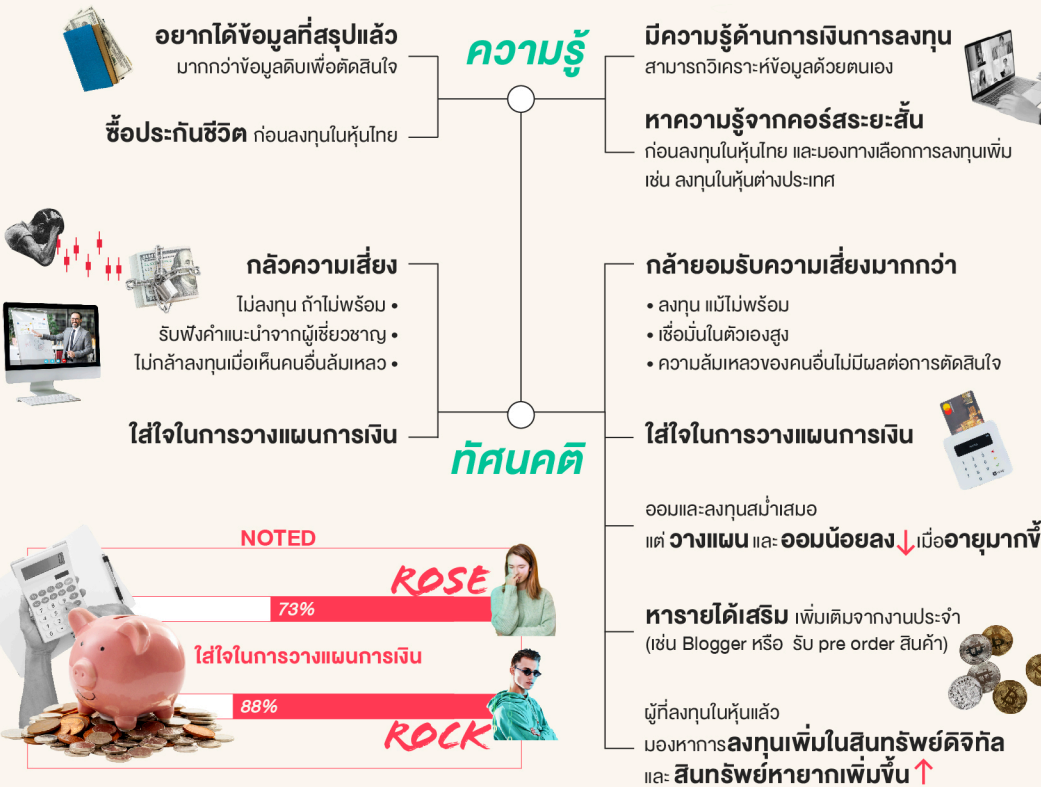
ความรู้

อยากได้ข้อมูลที่สรุปแล้ว
มากกว่าข้อมูลดิบเพื่อตัดสินใจ

ซื้อประกันชีวิต ก่อนลงทุนในหุ้นไทย

มีความรู้ด้านการเงินการลงทุน
สามารถวิเคราะห์ข้อมูลด้วยตนเอง

หาความรู้จากคอร์สระยะสั้น
ก่อนลงทุนในหุ้นไทย และมองทางเลือกการลงทุนเพิ่ม เช่น ลงทุนในหุ้นต่างประเทศ

กลัวความเสี่ยง

ไม่ลงทุน ถ้าไม่พร้อม •
รับฟังคำแนะนำจากผู้เชี่ยวชาญ •
ไม่กล้าลงทุนเมื่อเห็นคนอื่นล้มเหลว •

ใส่ใจในการวางแผนการเงิน

กล้ายอมรับความเสี่ยงมากกว่า

• ลงทุน แม้ไม่พร้อม
• เชื่อมั่นในตัวเองสูง
• ความล้มเหลวของคนอื่นไม่มีผลต่อการตัดสินใจ

ทัศนคติ

ใส่ใจในการวางแผนการเงิน

ออมและลงทุนสม่ำเสมอ
แต่ วางแผน และ ออมน้อยลง↓เมื่ออายุมากขึ้

NOTED

ROSE

73%

ใส่ใจในการวางแผนการเงิน

88%

ROCK

หารายได้เสริม เพิ่มเติมจากงานประจำ
(เช่น Blogger หรือ รับ pre order สินค้า)

ผู้ที่ลงทุนในหุ้นแล้ว
มองหาการลงทุนเพิ่มในสินทรัพย์ดิจิทัล
และ สินทรัพย์หายากเพิ่มขึ้น↑